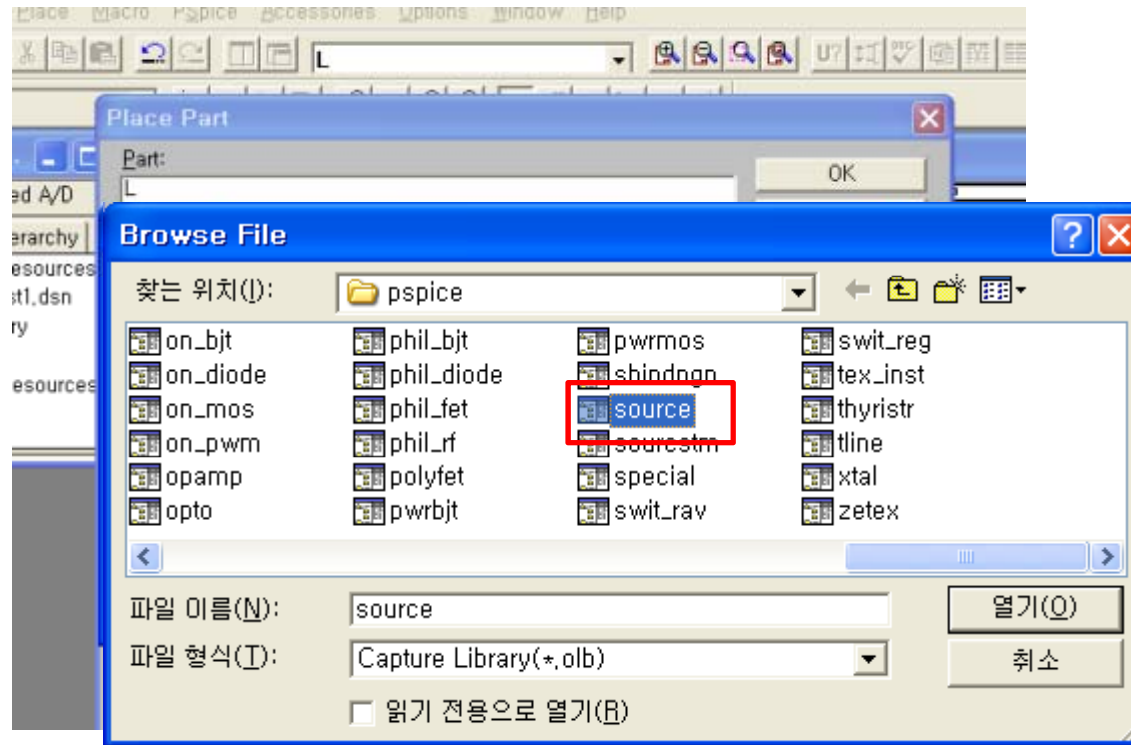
Place Macro PSpice Accessories Options Window Help

L

Place Part

Part:

L

OK

ed A/D

erarchy

esources

st1.dsn

ry

esources

Browse File

찾는 위치(I): pspice

on_bjt
on_diode
on_mos
on_pwm
opamp
opto

phil_bjt
phil_diode
phil_fet
phil_rf
polyfet
pwrbjt

pwrmos
shindngp
source
sourcstm
special
swit_rav

swit_reg
tex_inst
thyristr
tline
xtal
zetex

파일 이름(N): source

파일 형식(T): Capture Library(*.olb)

열기(O)

취소

읽기 전용으로 열기(R)